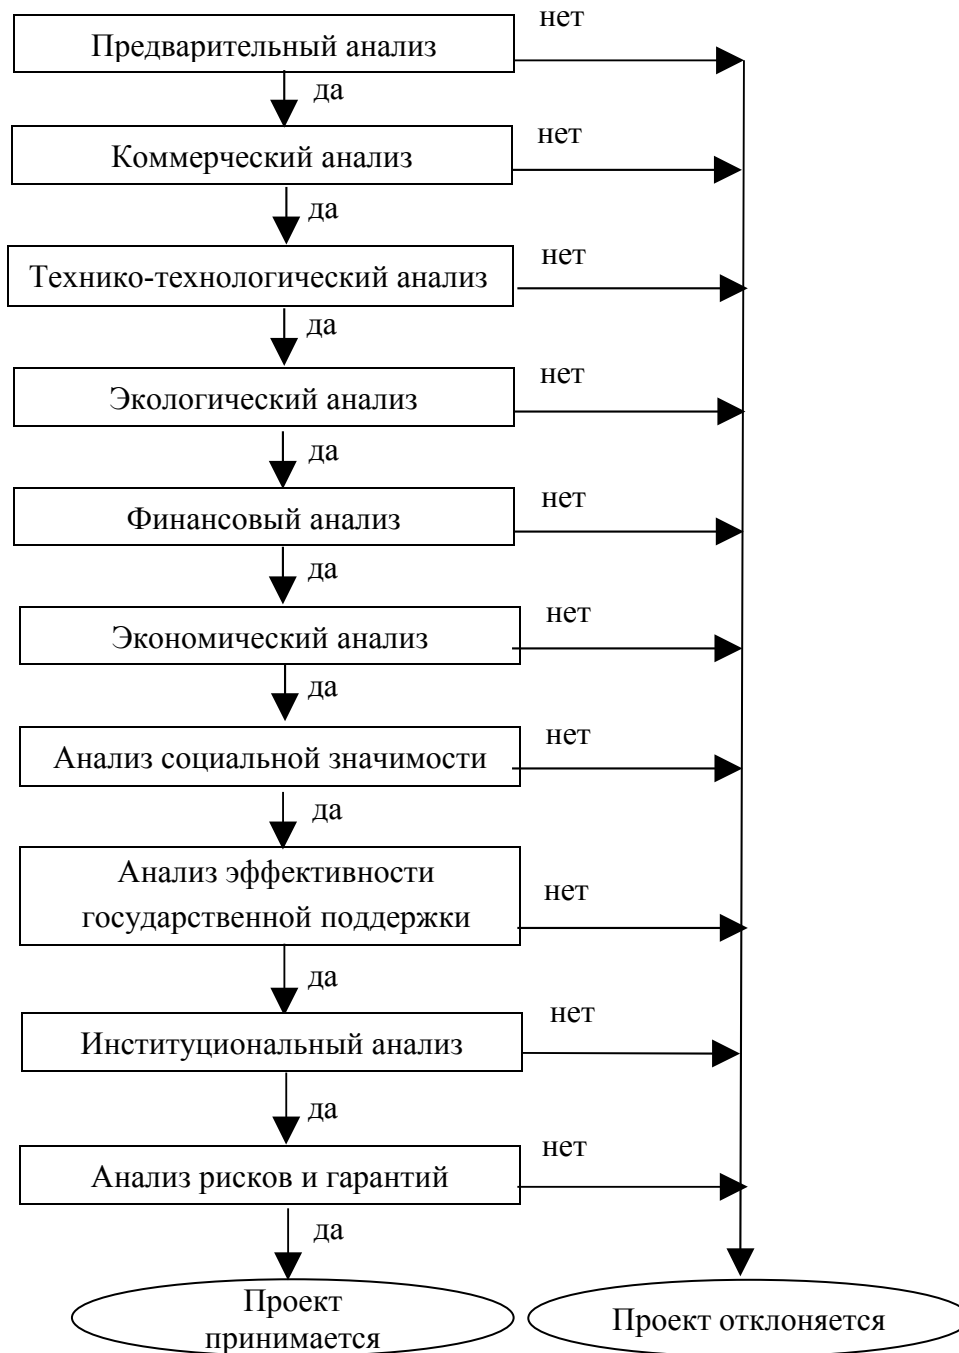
Предварительный анализ
нет
да
Коммерческий анализ
нет
да
Технико-технологический анализ
нет
да
Экологический анализ
нет
да
Финансовый анализ
нет
да
Экономический анализ
нет
да
Анализ социальной значимости
нет
да
Анализ эффективности государственной поддержки
нет
да
Институциональный анализ
нет
да
Анализ рисков и гарантий
нет
да
Проект принимается
Проект отклоняется